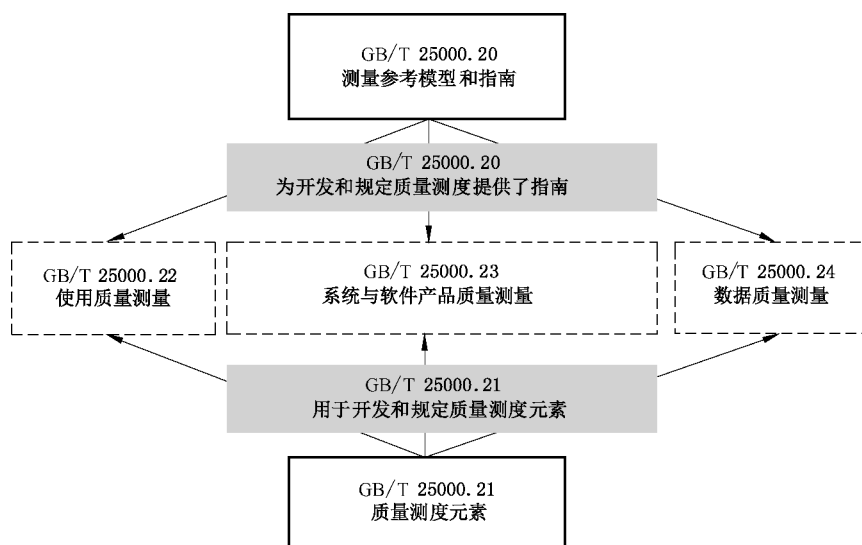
GB/T 25000.20
测量参考模型和指南

GB/T 25000.20
为开发和规定质量测度提供了指南

GB/T 25000.22
使用质量测量

GB/T 25000.23
系统与软件产品质量测量

GB/T 25000.24
数据质量测量

GB/T 25000.21
用于开发和规定质量测度元素

GB/T 25000.21
质量测度元素